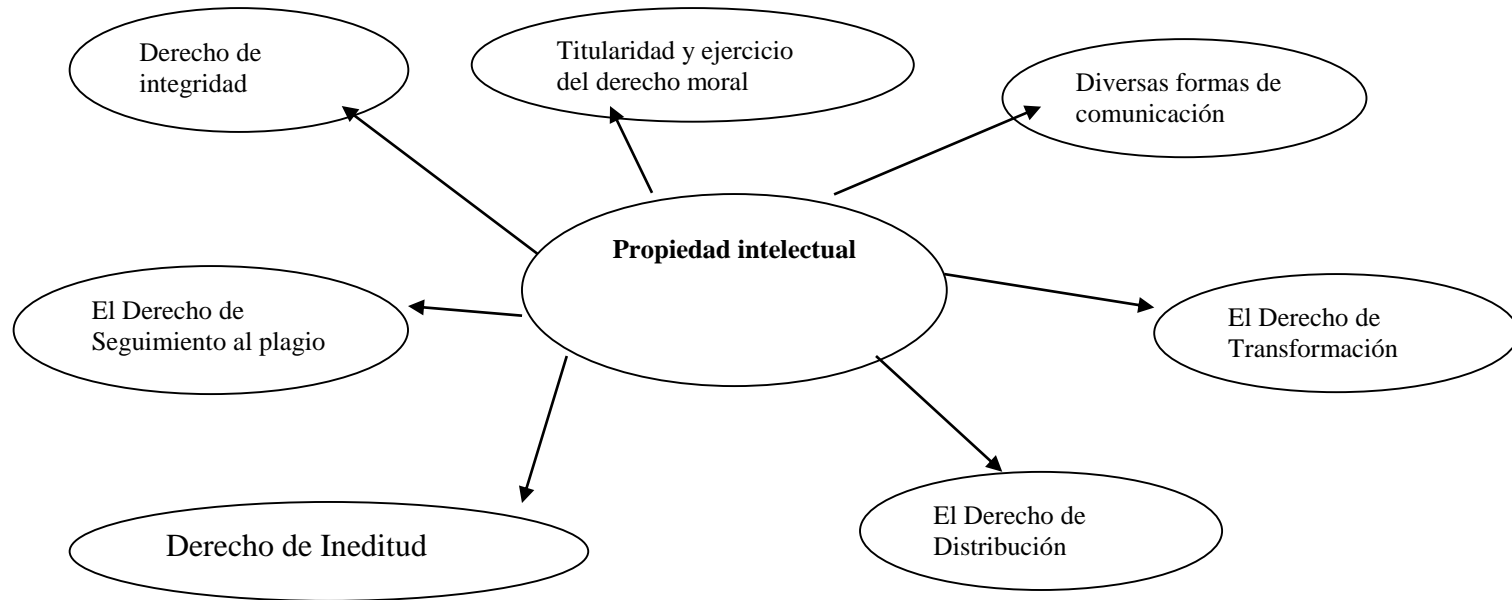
Derecho de integridad

Titularidad y ejercicio del derecho moral

Diversas formas de comunicación

Propiedad intelectual

El Derecho de Seguimiento al plagio

El Derecho de Transformación

El Derecho de Distribución

Derecho de Ineditud